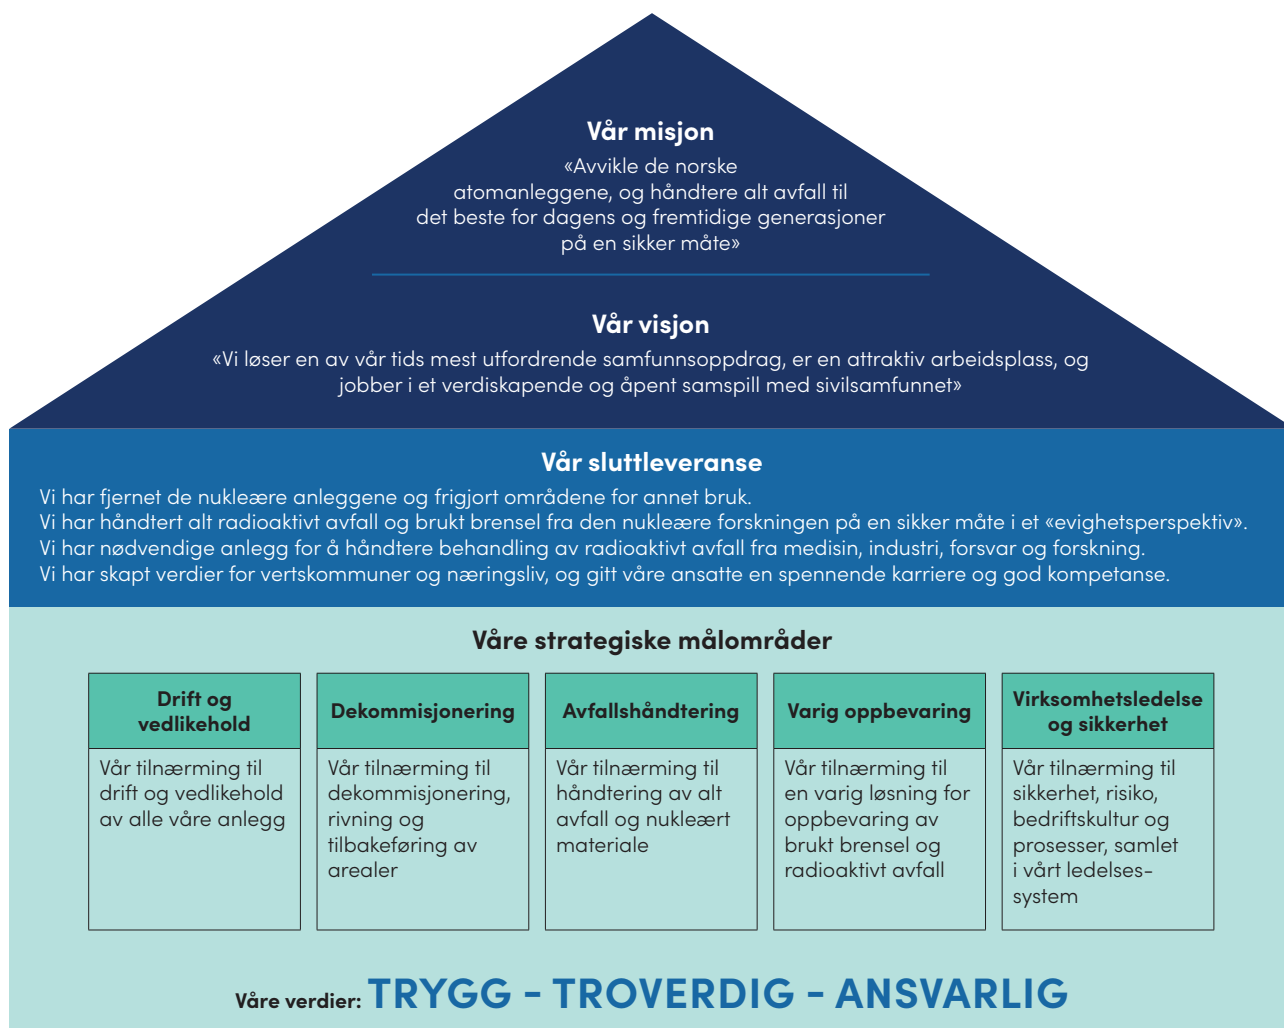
Vår misjon
«Avvikle de norske atomanleggene, og håndtere alt avfall til det beste for dagens og fremtidige generasjoner på en sikker måte»

Vår visjon
«Vi løser en av vår tids mest utfordrende samfunnsoppdrag, er en attraktiv arbeidsplass, og jobber i et verdiskapende og åpent samspill med sivilsamfunnet»

Vår sluttleveranse
Vi har fjernet de nukleære anleggene og frigjort områdene for annet bruk.
Vi har håndtert alt radioaktivt avfall og brukt brensel fra den nukleære forskningen på en sikker måte i et «evighetsperspektiv».
Vi har nødvendige anlegg for å håndtere behandling av radioaktivt avfall fra medisin, industri, forsvar og forskning.
Vi har skapt verdier for vertskommuner og næringsliv, og gitt våre ansatte en spennende karriere og god kompetanse.

Våre strategiske målområder

| Drift og vedlikehold | Dekommisjonering | Avfallshåndtering | Varig oppbevaring | Virksomhetsledelse og sikkerhet |
|---|---|---|---|---|
| Vår tilnærming til drift og vedlikehold av alle våre anlegg | Vår tilnærming til dekommisjonering, rivning og tilbakeføring av arealer | Vår tilnærming til håndtering av alt avfall og nukleært materiale | Vår tilnærming til en varig løsning for oppbevaring av brukt brensel og radioaktivt avfall | Vår tilnærming til sikkerhet, risiko, bedriftskultur og prosesser, samlet i vårt ledelses-system |

Våre verdier: TRYGG - TROVERDIG - ANSVARLIG